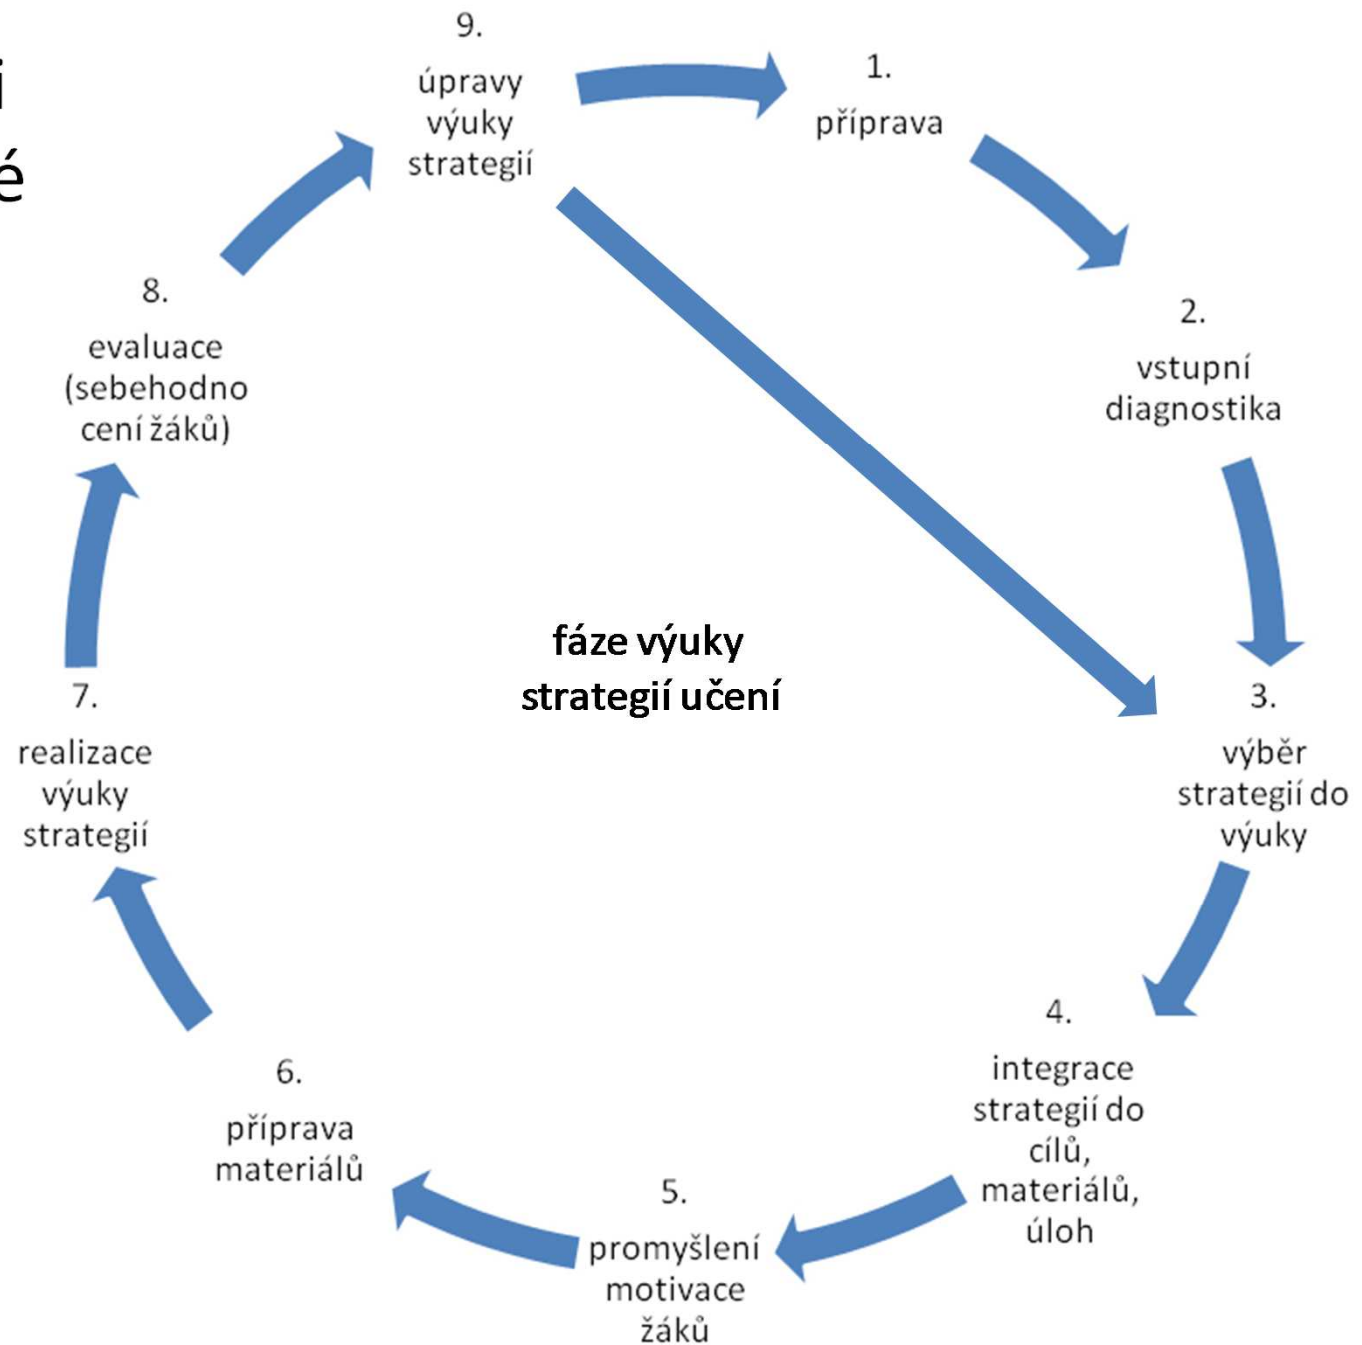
í
é

9.
úpravy výuky strategií

1.
příprava

2.
vstupní diagnostika

3.
výběr strategií do výuky

4.
integrace strategií do cílů, materiálů, úloh

5.
promyšlení motivace žáků

6.
příprava materiálů

7.
realizace výuky strategií

8.
evaluace (sebehodno cení žáků)

fáze výuky strategií učení